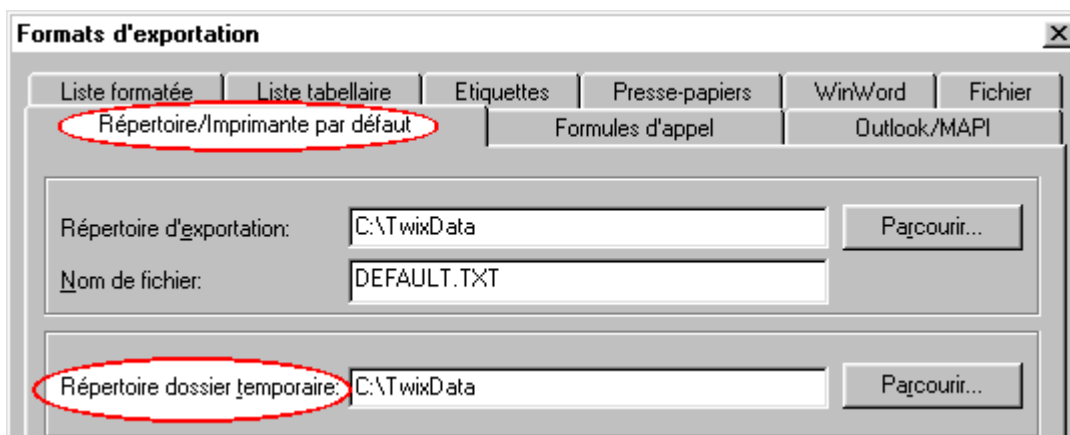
Formats d'exportation

×

Liste formatée | Liste tabellaire | Etiquettes | Presse-papiers | WinWord | Fichier

Répertoire/Imprimante par défaut | Formules d'appel | Outlook/MAPI

Répertoire d'exportation: C:\TwixData Parcourir...

Nom de fichier: DEFAULT.TXT

Répertoire dossier temporaire: C:\TwixData Parcourir...